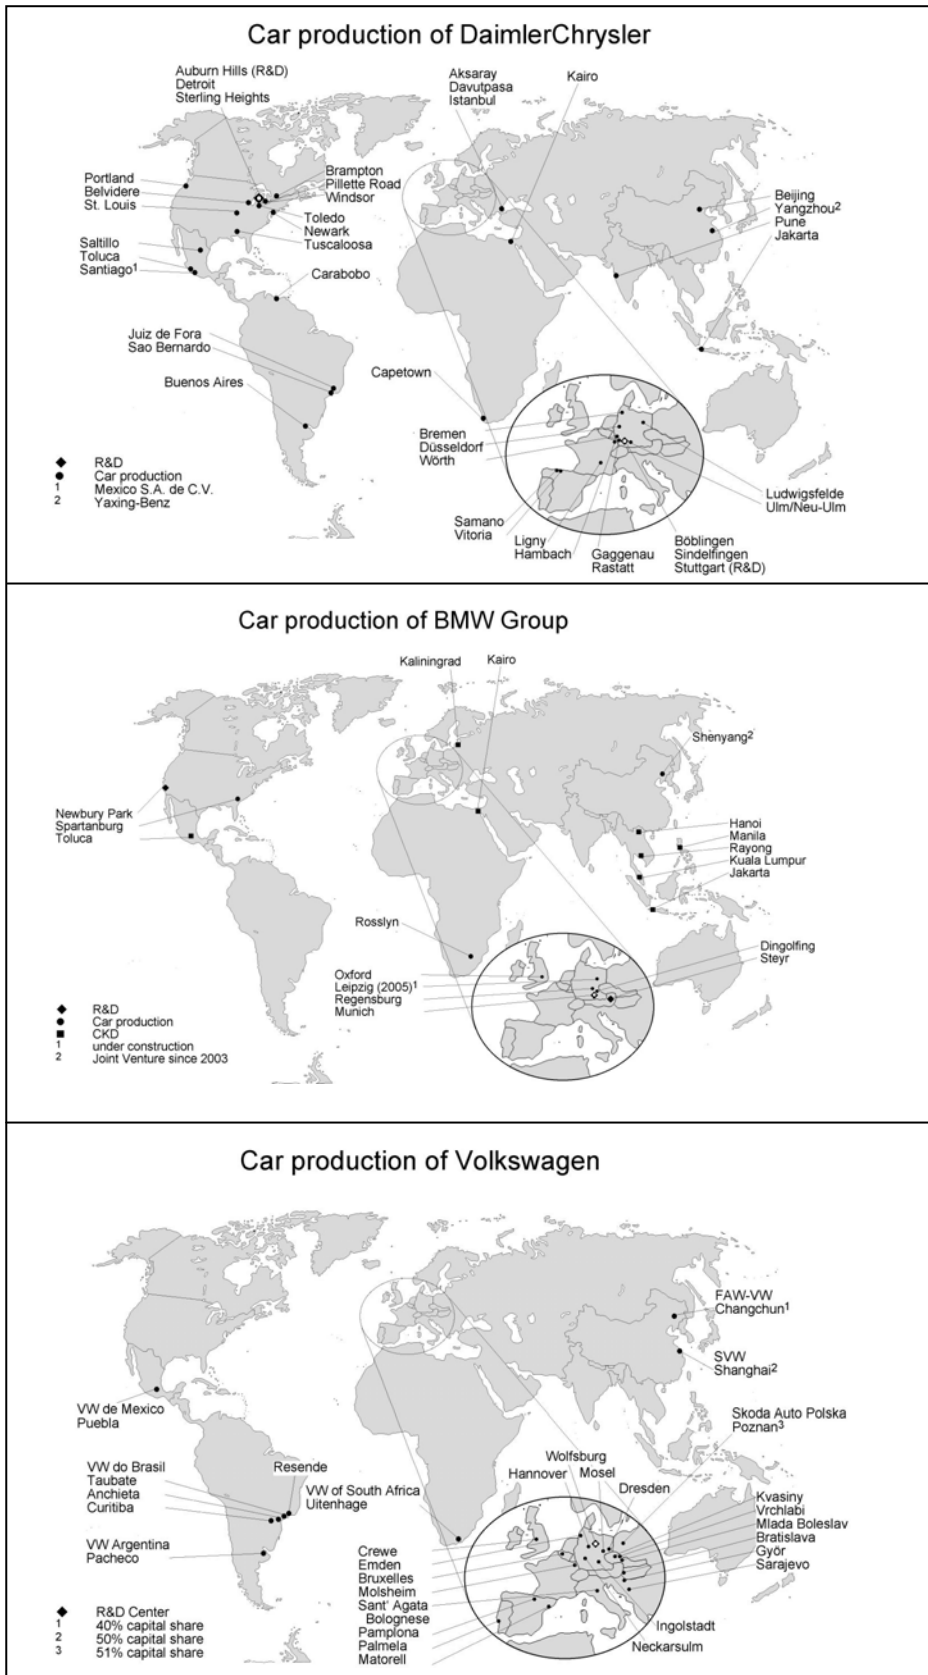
Car production of DaimlerChrysler

Auburn Hills (R&D)
Detroit
Sterling Heights

Aksaray
Davutpasa
Istanbul

Kairo

Portland
Belvidere
St. Louis

Brampton
Pillette Road
Windsor

Toledo
Newark
Tuscaloosa

Beijing
Yangzhou$^2$
Pune
Jakarta

Saltillo
Toluca
Santiago$^1$

Carabobo

Juiz de Fora
Sao Bernardo

Buenos Aires

Capetown

Bremen
Düsseldorf
Wörth

R&D
Car production
1 Mexico S.A. de C.V.
2 Yaxing-Benz

Ludwigsfelde
Ulm/Neu-Ulm

Samano
Vitoria

Ligny
Hambach

Gaggenau
Rastatt

Böblingen
Sindelfingen
Stuttgart (R&D)

Car production of BMW Group

Kaliningrad
Kairo

Shenyang$^2$

Newbury Park
Spartanburg
Toluca

Hanoi
Manila
Rayong
Kuala Lumpur
Jakarta

Rosslyn

Dingolfing
Steyr

Oxford
Leipzig (2005)$^1$
Regensburg
Munich

R&D
Car production
CKD
1 under construction
2 Joint Venture since 2003

Car production of Volkswagen

FAW-VW
Changchun$^1$

SVW
Shanghai$^2$

VW de Mexico
Puebla

Skoda Auto Polska
Poznan$^3$

Wolfsburg
Hannover
Mosel
Dresden

VW do Brasil
Taubate
Anchieta
Curitiba

Resende

VW of South Africa
Uitenhage

Kvasiny
Vrchlabi
Mlada Boleslav
Bratislava
Györ
Sarajevo

VW Argentina
Pacheco

Crewe
Emden
Bruxelles
Molsheim
Sant' Agata
Bolognese
Pamplona
Palmela
Matorell

Ingolstadt
Neckarsulm

R&D Center
1 40% capital share
2 50% capital share
3 51% capital share